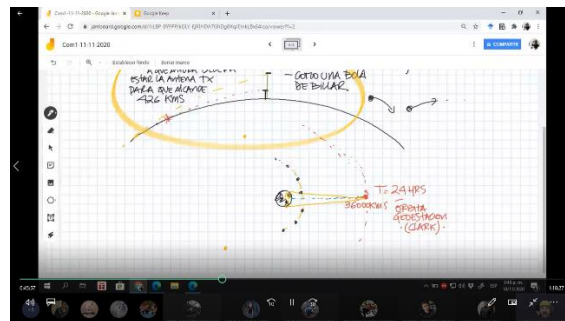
Com1 11-11-2020 - Google Jam
Google Keep
jamboard.google.com
Com1 11-11-2020
COMPARTIR
Establecer fondo
Borrar marco
A QUE ALTURA DEBERÍA ESTAR LA ANTENA TX PARA QUE ALCANCE 426 KMS
COMO UNA BOLA DE BILLAR.
T: 24 HRS
36000KMS
ÓRBITA GEOESTACIONARIA (CLARK).